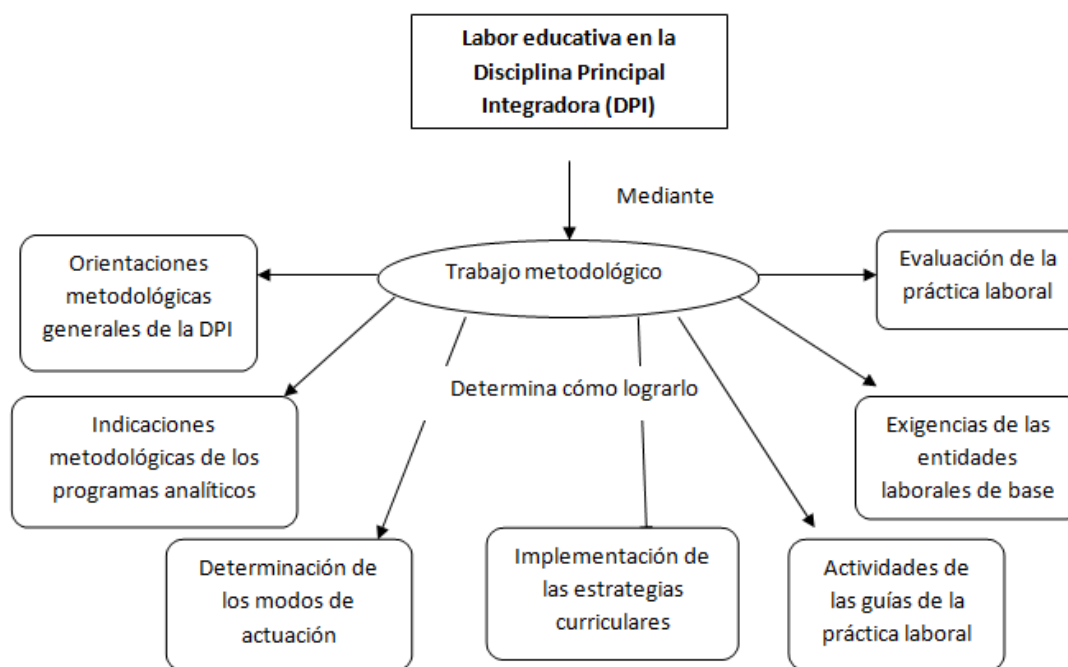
**Labor educativa en la Disciplina Principal Integradora (DPI)**

Mediante

Trabajo metodológico

Orientaciones metodológicas generales de la DPI

Evaluación de la práctica laboral

Determina cómo lograrlo

Indicaciones metodológicas de los programas analíticos

Exigencias de las entidades laborales de base

Determinación de los modos de actuación

Implementación de las estrategias curriculares

Actividades de las guías de la práctica laboral